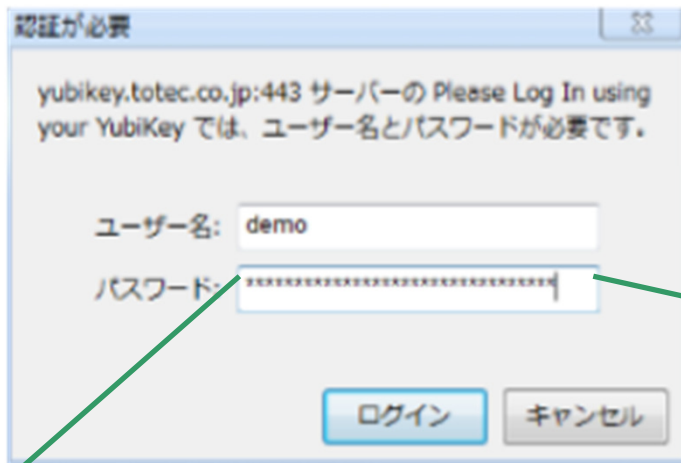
認証が必要

yubikey.totec.co.jp:443 サーバーの Please Log In using your YubiKey では、ユーザー名とパスワードが必要です。

ユーザー名: demo

パスワード: ********************************

ログイン

キャンセル